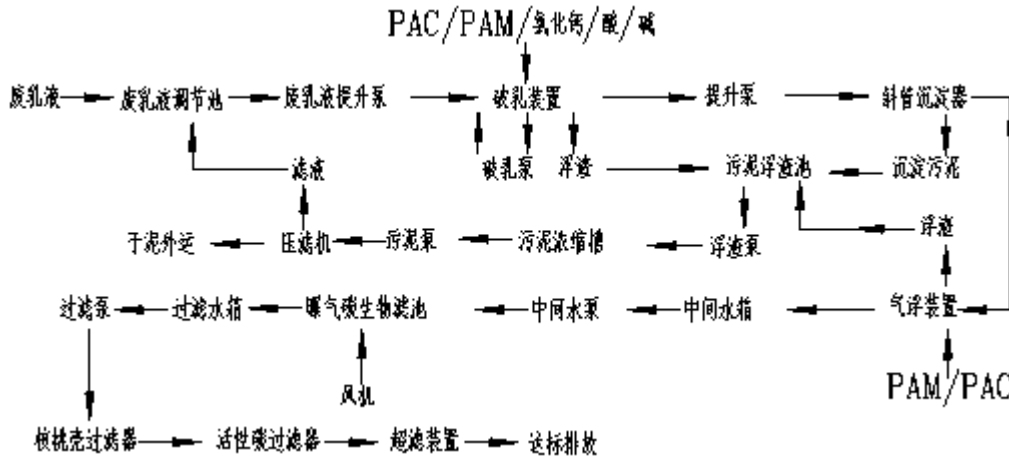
PAC/PAM/氯化钙/酸/碱

废乳液 废乳液调节池 废乳液提升泵 破乳装置 提升泵 斜管沉淀器

破乳泵 浮渣 污泥浮渣池 沉淀污泥

滤液

干泥外运 压滤机 污泥泵 污泥浓缩槽 浮渣泵 浮渣

过滤泵 过滤水箱 曝气碳生物滤池 中间水泵 中间水箱 气浮装置

风机

PAM/PAC

核桃壳过滤器 活性碳过滤器 超滤装置 达标排放